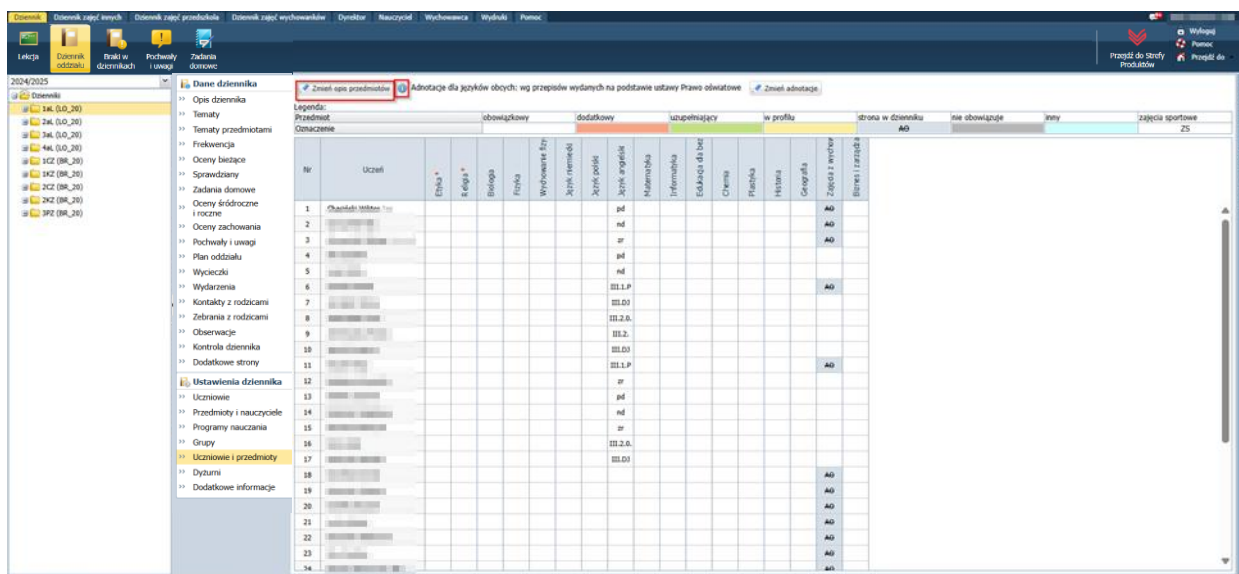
Dziennik Dziennik zajęć innych Dziennik zajęć przedszkola Dziennik zajęć wychowanków Dyrektor Nauczyciel Wychowawca Wydruki Pomoc

Lekcja Dziennik oddziału Braki w dziennikach Pochwały i uwagi Zadania domowe

Przejdź do Strefy Produktów

Wyloguj Pomoc Przejdź do

2024/2025

Dzienniki
1aL (LO_20)
2aL (LO_20)
3aL (LO_20)
4aL (LO_20)
1CZ (BR_20)
1KZ (BR_20)
2CZ (BR_20)
2KZ (BR_20)
3PZ (BR_20)

Dane dziennika
Opis dziennika
Tematy
Tematy przedmiotami
Frekwencja
Oceny bieżące
Sprawdziany
Zadania domowe
Oceny śródroczne i roczne
Oceny zachowania
Pochwały i uwagi
Plan oddziału
Wycieczki
Wydarzenia
Kontakty z rodzicami
Zebrania z rodzicami
Obserwacje
Kontrola dziennika
Dodatkowe strony

Ustawienia dziennika
Uczniowie
Przedmioty i nauczyciele
Programy nauczania
Grupy
Uczniowie i przedmioty
Dyżurni
Dodatkowe informacje

Zmień opis przedmiotów Adnotacje dla języków obcych: wg przepisów wydanych na podstawie ustawy Prawo oświatowe Zmień adnotacje

Legenda:

| Przedmiot | obowiązkowy | dodatkowy | uzupełniający | w profilu | strona w dzienniku | nie obowiązuje | inny | zajęcia sportowe |
|---|---|---|---|---|---|---|---|---|
| Oznaczenie | | | | | AO | | | ZS |

| Nr | Uczeń | Etyka * | Religia * | Biologia | Fizyka | Wychowanie fizyczne | Język niemiecki | Język polski | Język angielski | Matematyka | Informatyka | Edukacja dla bezp. | Chemia | Plastyka | Historia | Geografia | Zajęcia z wycho | Biznes i zarządz |
|---|---|---|---|---|---|---|---|---|---|---|---|---|---|---|---|---|---|---|
| 1 | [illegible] | | | | | | | | pd | | | | | | | | AO | |
| 2 | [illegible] | | | | | | | | nd | | | | | | | | AO | |
| 3 | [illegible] | | | | | | | | zr | | | | | | | | AO | |
| 4 | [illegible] | | | | | | | | pd | | | | | | | | | |
| 5 | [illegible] | | | | | | | | nd | | | | | | | | | |
| 6 | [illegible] | | | | | | | | III.1.P | | | | | | | | AO | |
| 7 | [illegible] | | | | | | | | III.DJ | | | | | | | | | |
| 8 | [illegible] | | | | | | | | III.2.0. | | | | | | | | | |
| 9 | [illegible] | | | | | | | | III.2. | | | | | | | | | |
| 10 | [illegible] | | | | | | | | III.DJ | | | | | | | | | |
| 11 | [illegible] | | | | | | | | III.1.P | | | | | | | | AO | |
| 12 | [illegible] | | | | | | | | zr | | | | | | | | | |
| 13 | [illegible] | | | | | | | | pd | | | | | | | | | |
| 14 | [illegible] | | | | | | | | nd | | | | | | | | | |
| 15 | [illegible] | | | | | | | | zr | | | | | | | | | |
| 16 | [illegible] | | | | | | | | III.2.0. | | | | | | | | | |
| 17 | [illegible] | | | | | | | | III.DJ | | | | | | | | | |
| 18 | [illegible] | | | | | | | | | | | | | | | | AO | |
| 19 | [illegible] | | | | | | | | | | | | | | | | AO | |
| 20 | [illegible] | | | | | | | | | | | | | | | | AO | |
| 21 | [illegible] | | | | | | | | | | | | | | | | AO | |
| 22 | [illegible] | | | | | | | | | | | | | | | | AO | |
| 23 | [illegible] | | | | | | | | | | | | | | | | AO | |
| 24 | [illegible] | | | | | | | | | | | | | | | | AO | |